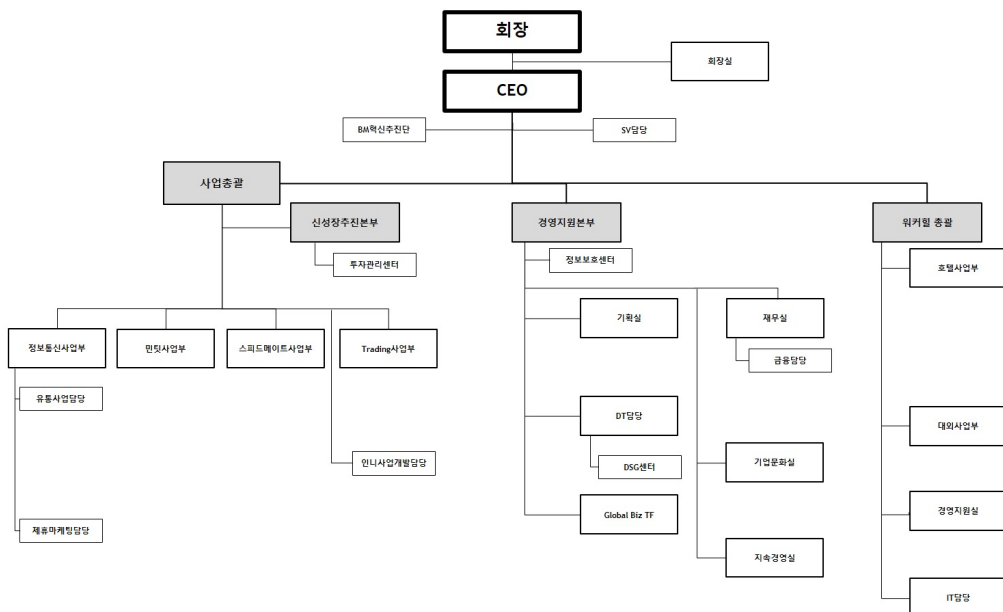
회장

회장실

CEO

BM혁신추진단

SV담당

사업총괄

신성장추진본부

투자관리센터

경영지원본부

정보보호센터

워커힐 총괄

호텔사업부

정보통신사업부

민팃사업부

스피드메이트사업부

Trading사업부

유통사업담당

인니사업개발담당

제휴마케팅담당

기획실

재무실

금융담당

DT담당

DSG센터

Global Biz TF

기업문화실

지속경영실

대외사업부

경영지원실

IT담당